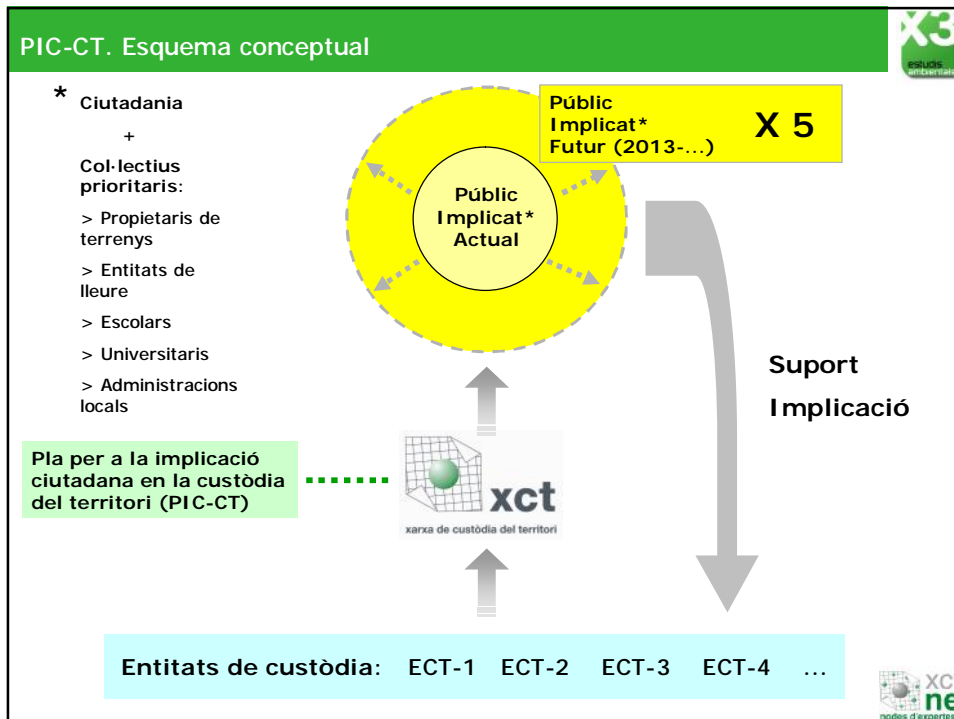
PIC-CT. Esquema conceptual

X3 estudis ambientals

* Ciutadania

+

Col·lectius prioritaris:

> Propietaris de terrenys

> Entitats de lleure

> Escolars

> Universitaris

> Administracions locals

Públic Implicat* Futur (2013-...)

X 5

Públic Implicat* Actual

Suport

Implicació

Pla per a la implicació ciutadana en la custòdia del territori (PIC-CT)

xct

xarxa de custòdia del territori

Entitats de custòdia: ECT-1 ECT-2 ECT-3 ECT-4 ...

XC ne nodes d'experte